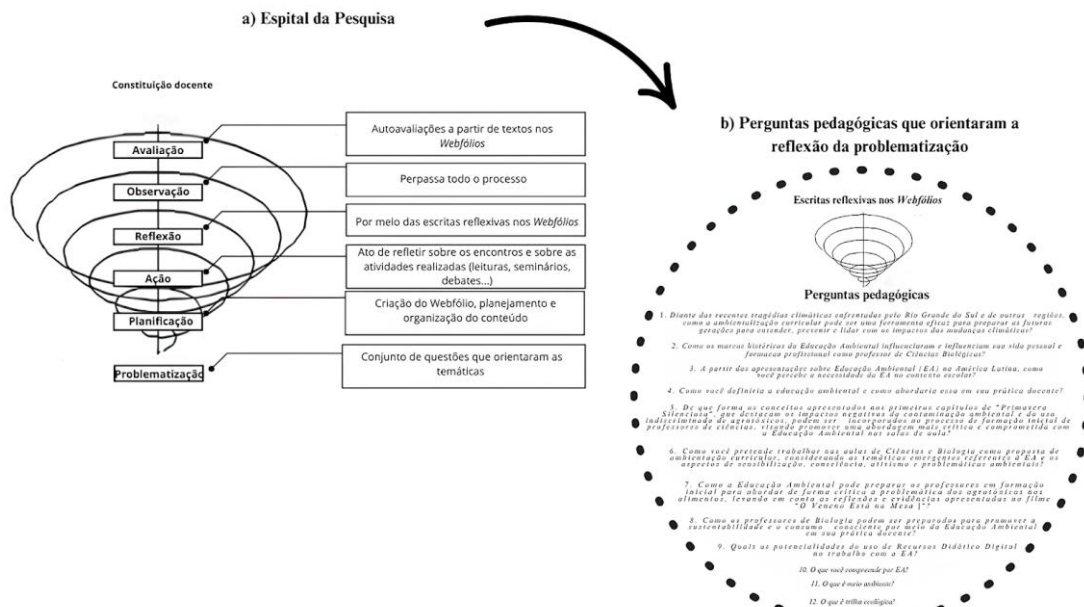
a) Espital da Pesquisa

Constituição docente

Avaliação

Observação

Reflexão

Ação

Planificação

Problematização

Autoavaliações a partir de textos nos *Webfólios*

Perpassa todo o processo

Por meio das escritas reflexivas nos *Webfólios*

Ato de refletir sobre os encontros e sobre as atividades realizadas (leituras, seminários, debates...)

Criação do Webfólio, planejamento e organização do conteúdo

Conjunto de questões que orientaram as temáticas

b) Perguntas pedagógicas que orientaram a reflexão da problematização

Escritas reflexivas nos *Webfólios*

Perguntas pedagógicas

1. Diante das recentes tragédias climáticas enfrentadas pelo Rio Grande do Sul e de outras regiões, como a ambientalização curricular pode ser uma ferramenta eficaz para preparar as futuras gerações para entender, prevenir e lidar com os impactos das mudanças climáticas?

2. Como os marcos históricos da Educação Ambiental influenciaram e influenciam sua vida pessoal e formação profissional como professor de Ciências Biológicas?

3. A partir das apresentações sobre Educação Ambiental (EA) na América Latina, como você percebe a necessidade da EA no contexto escolar?

4. Como você definiria a educação ambiental e como abordaria essa em sua prática docente?

5. De que forma os conceitos apresentados nos primeiros capítulos de "Primavera Silenciosa", que destacam os impactos negativos da contaminação ambiental e do uso indiscriminado de agrotóxicos, podem ser incorporados ao processo de formação inicial de professores de ciências, visando promover uma abordagem mais crítica e comprometida com a Educação Ambiental nas salas de aula?

6. Como você pretende trabalhar nas aulas de Ciências e Biologia como proposta de ambientação curricular, considerando as temáticas emergentes referentes à EA e os aspectos de sensibilização, consciência, altruísmo e problemáticas ambientais?

7. Como a Educação Ambiental pode preparar os professores em formação inicial para abordar de forma crítica a problemática dos agrotóxicos nos alimentos, levando em conta as reflexões e evidências apresentadas no filme "O Veneno Está na Mesa I"?

8. Como os professores de Biologia podem ser preparados para promover a sustentabilidade e o consumo consciente por meio da Educação Ambiental em sua prática docente?

9. Quais as potencialidades do uso de Recursos Didático Digital no trabalho com a EA?

10. O que você compreende por EA?

11. O que é meio ambiente?

12. O que é trilha ecológica?